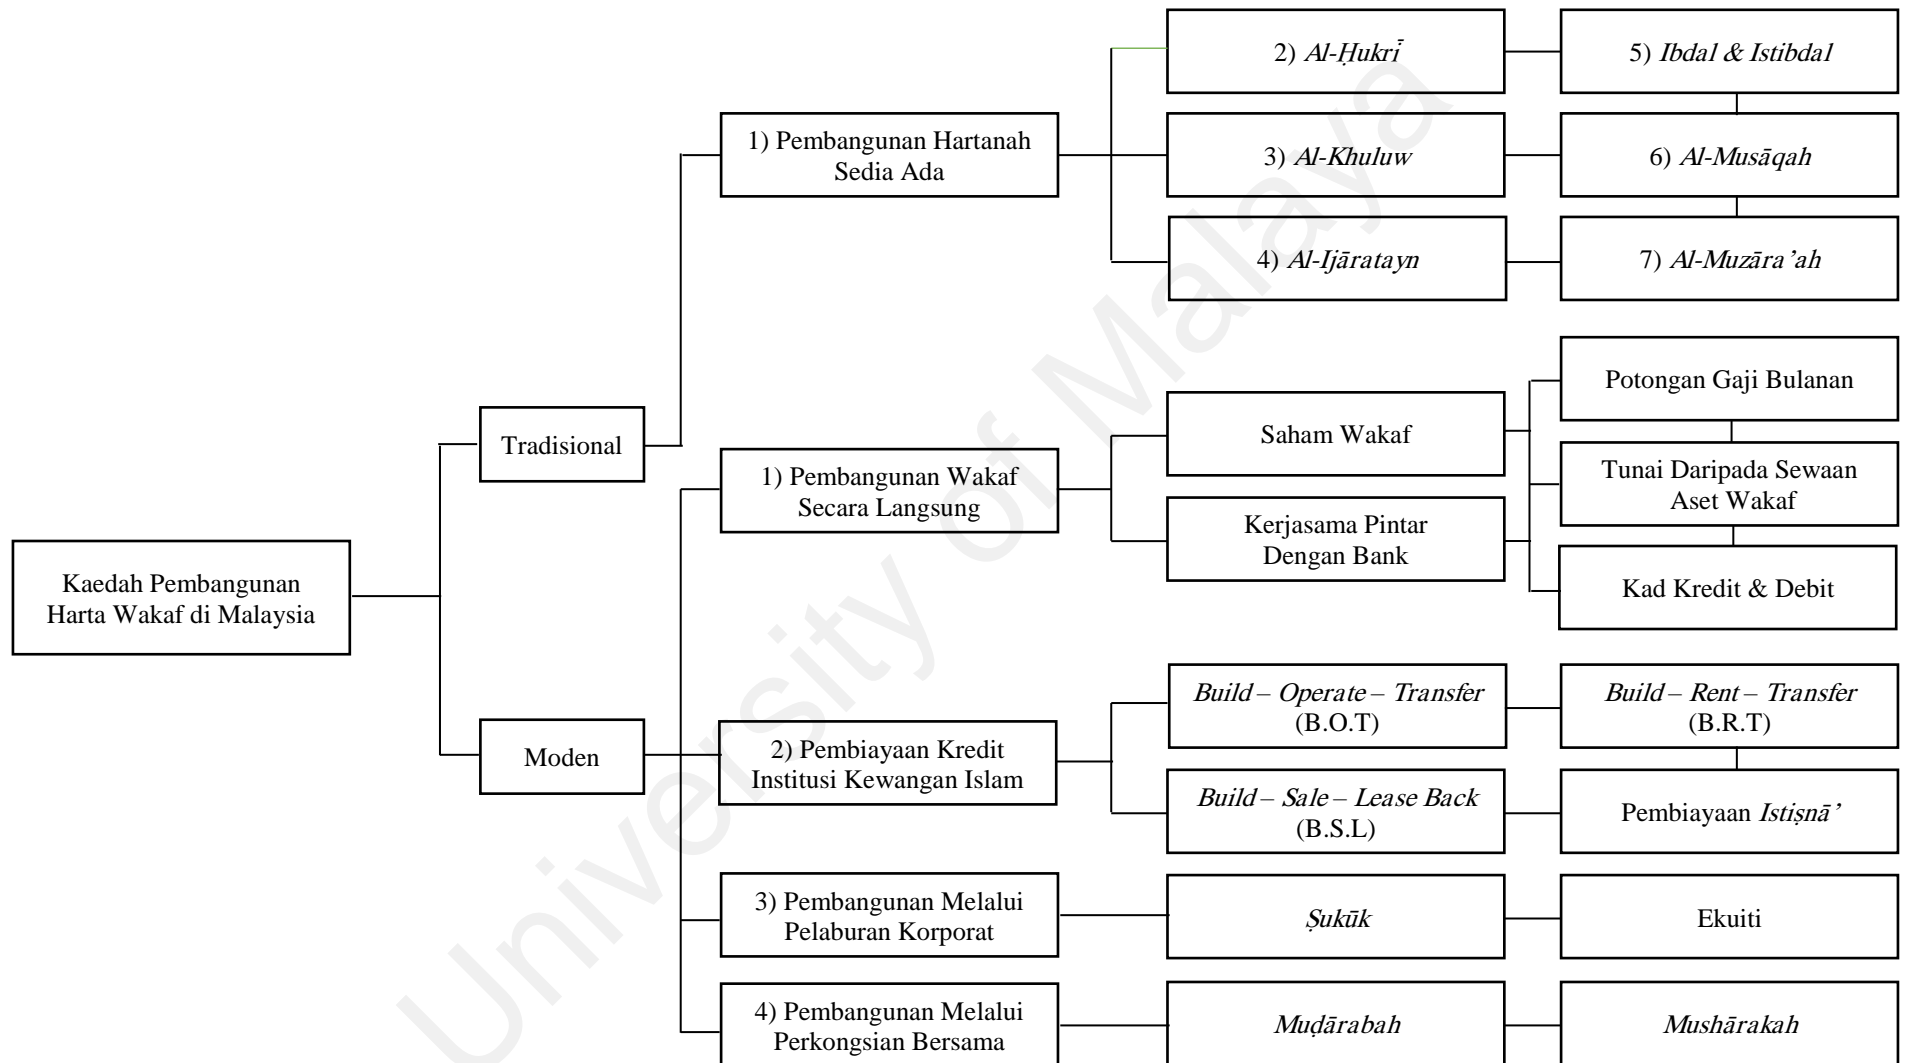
Kaedah Pembangunan Harta Wakaf di Malaysia

Tradisional

1) Pembangunan Hartanah Sedia Ada

2) Al-Ḥukrī

3) Al-Khuluw

4) Al-Ijāratayn

5) Ibdal & Istibdal

6) Al-Musāqah

7) Al-Muzāra'ah

Moden

1) Pembangunan Wakaf Secara Langsung

Saham Wakaf

Kerjasama Pintar Dengan Bank

Potongan Gaji Bulanan

Tunai Daripada Sewaan Aset Wakaf

Kad Kredit & Debit

2) Pembiayaan Kredit Institusi Kewangan Islam

Build – Operate – Transfer (B.O.T)

Build – Sale – Lease Back (B.S.L)

Build – Rent – Transfer (B.R.T)

Pembiayaan Istiṣnā'

3) Pembangunan Melalui Pelaburan Korporat

Ṣukūk

Ekuiti

4) Pembangunan Melalui Perkongsian Bersama

Muḍārabah

Mushārakah

University of Malaya